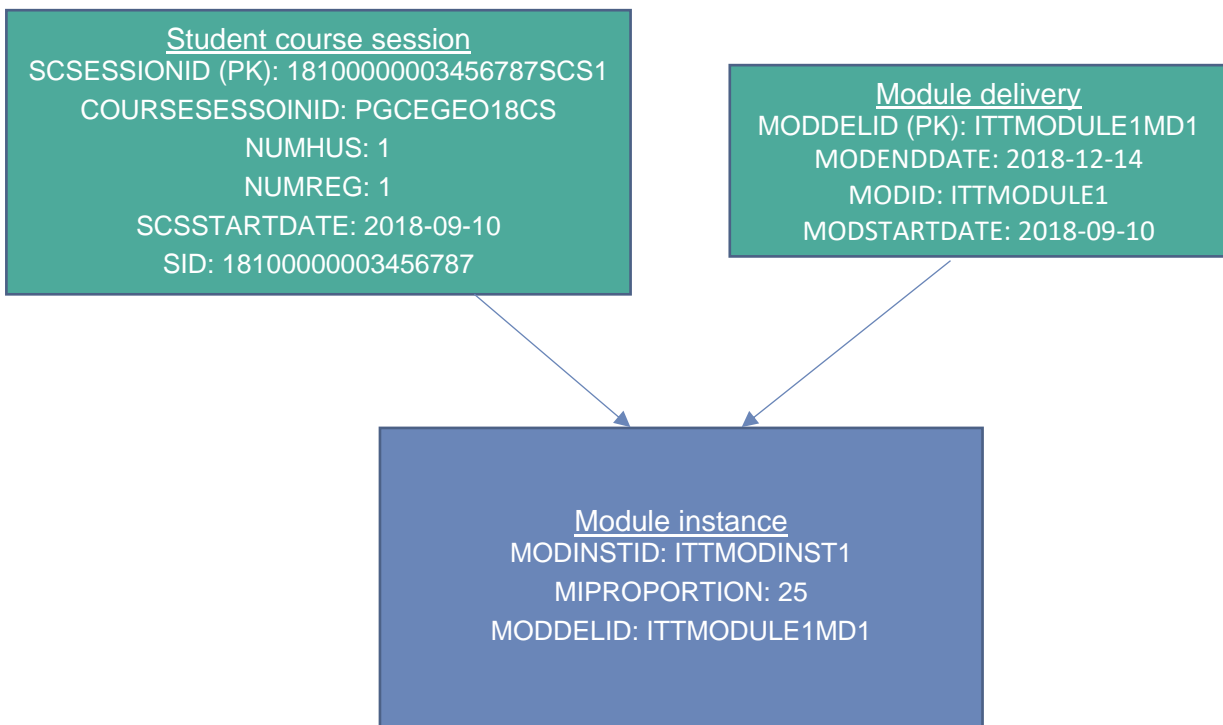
Student course session
SCSESSIONID (PK): 18100000003456787SCS1
COURSESESSOINID: PGCEGEO18CS
NUMHUS: 1
NUMREG: 1
SCSSTARTDATE: 2018-09-10
SID: 18100000003456787

Module delivery
MODDELID (PK): ITTMODULE1MD1
MODENDDATE: 2018-12-14
MODID: ITTMODULE1
MODSTARTDATE: 2018-09-10

Module instance
MODINSTID: ITTMODINST1
MIPROPORTION: 25
MODDELID: ITTMODULE1MD1